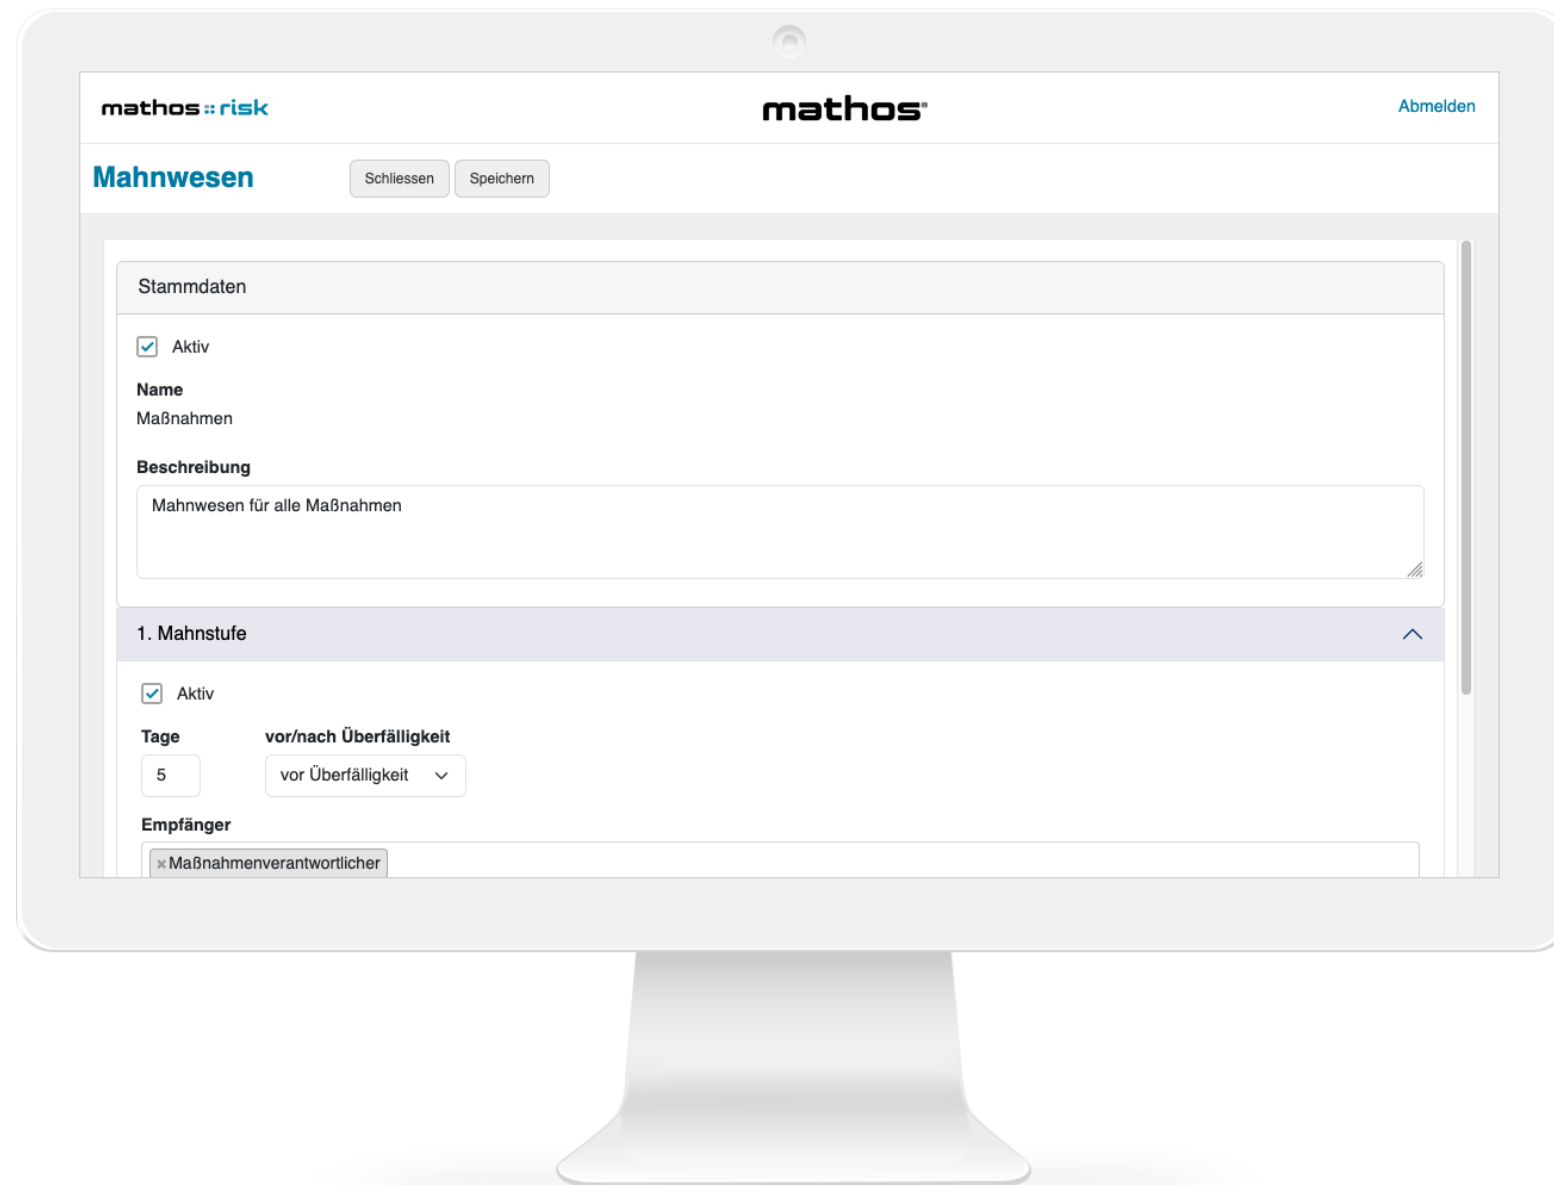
mathos::risk

mathos®

Abmelden

Mahnwesen

Schliessen

Speichern

Stammdaten

Aktiv

Name

Maßnahmen

Beschreibung

Mahnwesen für alle Maßnahmen

1. Mahnstufe

Aktiv

Tage

5

vor/nach Überfälligkeit

vor Überfälligkeit

Empfänger

×Maßnahmenverantwortlicher